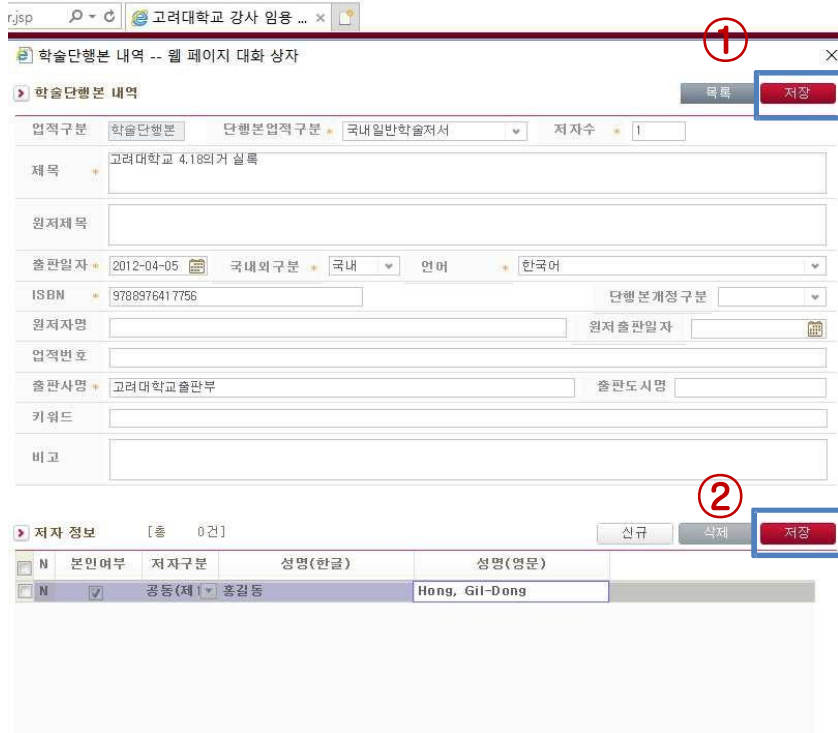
r.jsp
고려대학교 강사 임용 ... ×

학술단행본 내역 -- 웹 페이지 대화 상자
×

①

학술단행본 내역
목록
저장

| 업적구분 | 학술단행본 | 단행본업적구분 * | 국내일반학술저서 | 저자수 * | 1 |
|---|---|---|---|---|---|

제목 * 고려대학교 4.18의거 실록

원저제목

| 출판일자 * | 2012-04-05 | 국내외구분 * | 국내 | 언어 * | 한국어 |
|---|---|---|---|---|---|

ISBN * 9788976417756
단행본개정구분

원저자명
원저출판일자

업적번호

출판사명 * 고려대학교출판부
출판도시명

키워드

비고

②

저자 정보 [총 0건]
신규
삭제
저장

| N | 본인여부 | 저자구분 | 성명(한글) | 성명(영문) |
|---|---|---|---|---|
| N | ✓ | 공동(제1 | 홍길동 | Hong, Gil-Dong |